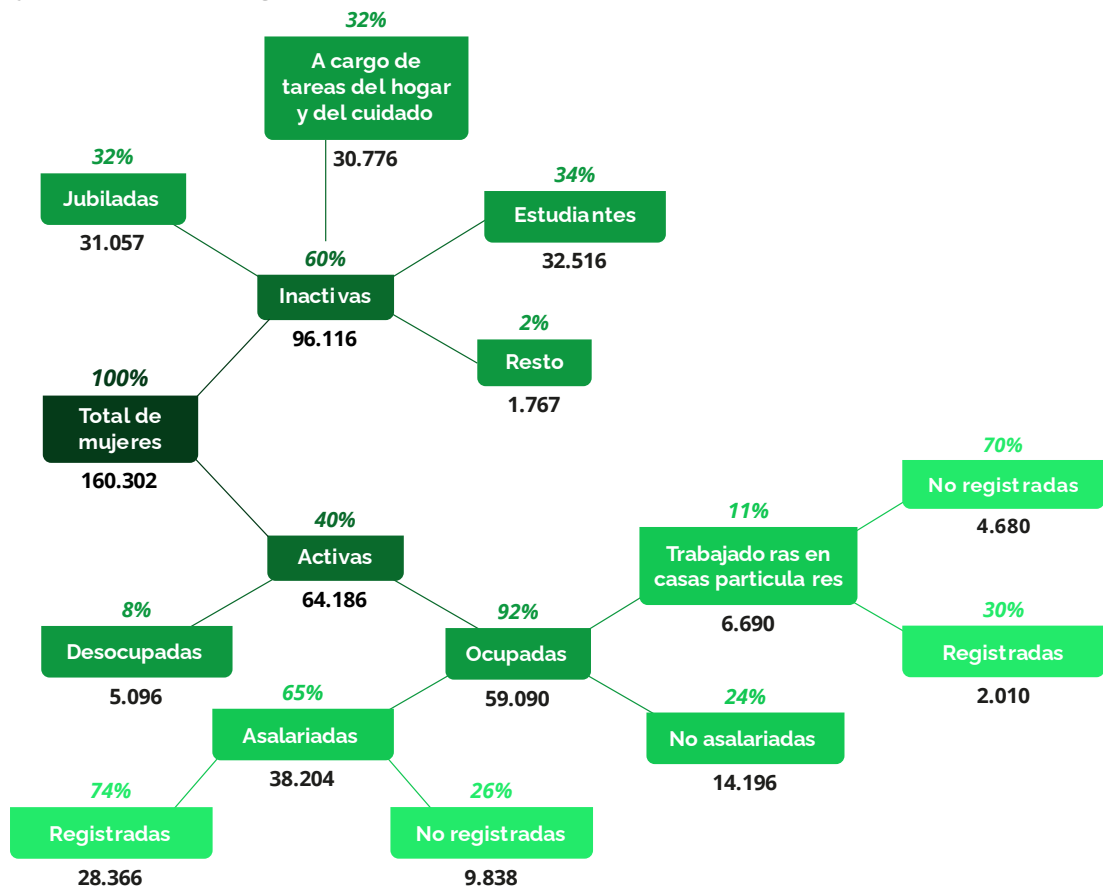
32%
A cargo de tareas del hogar y del cuidado
30.776

32%
Jubiladas
31.057

34%
Estudiantes
32.516

60%
Inactivas
96.116

2%
Resto
1.767

100%
Total de mujeres
160.302

70%
No registradas
4.680

11%
Trabajadoras en casas particulares
6.690

40%
Activas
64.186

8%
Desocupadas
5.096

92%
Ocupadas
59.090

30%
Registradas
2.010

65%
Asalariadas
38.204

24%
No asalariadas
14.196

74%
Registradas
28.366

26%
No registradas
9.838